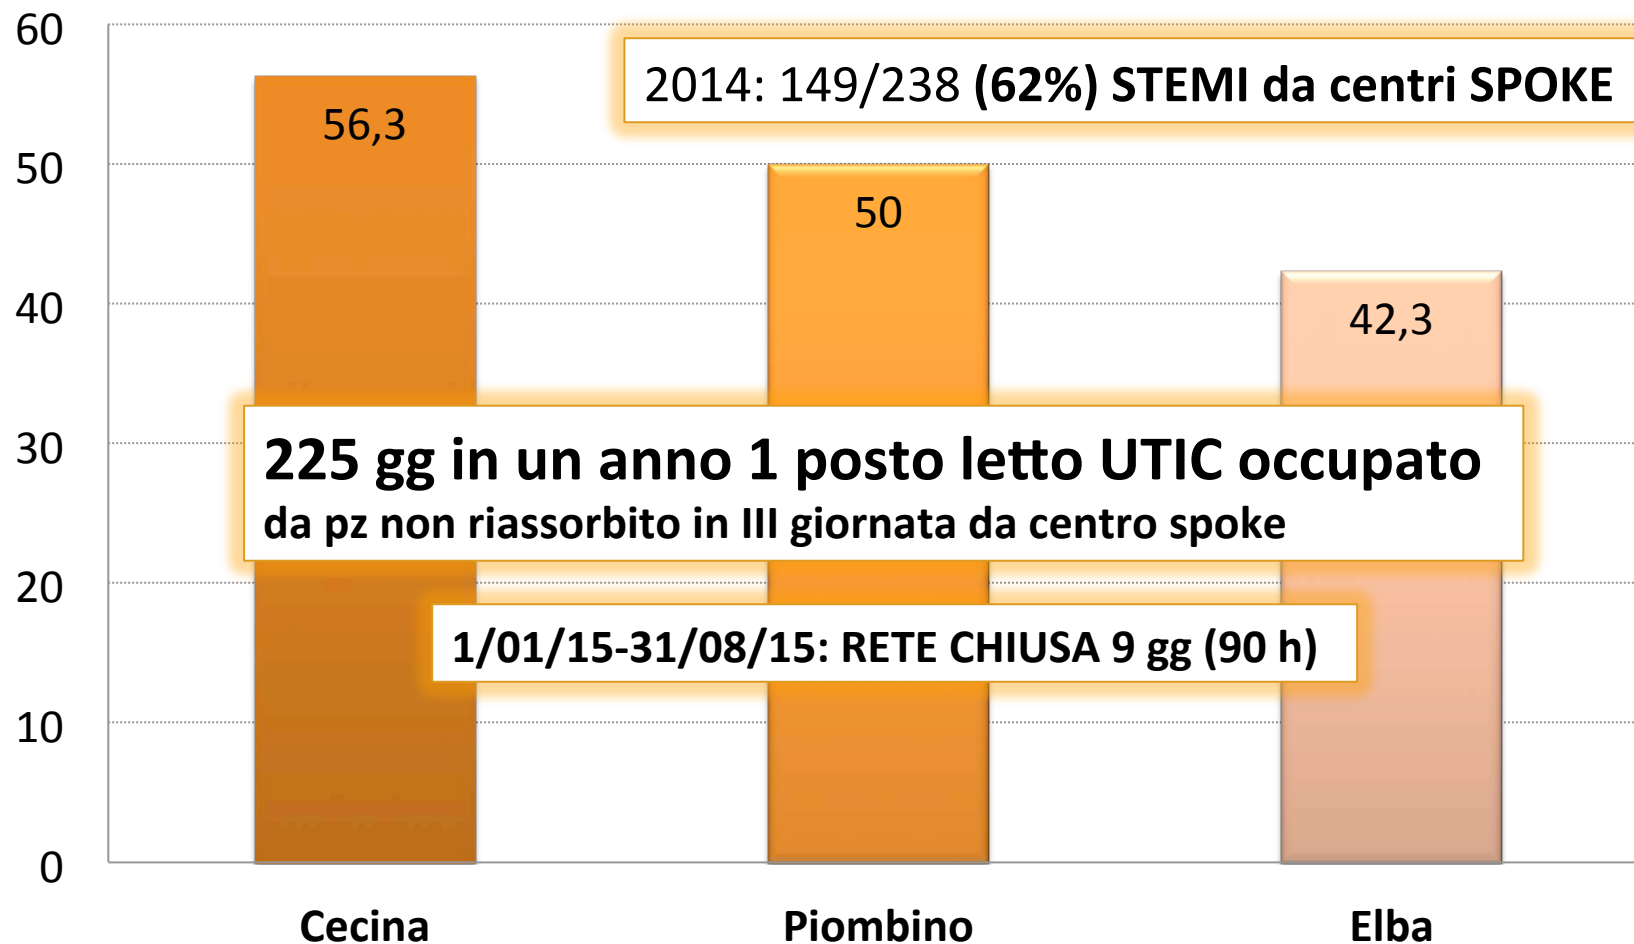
60
50
40
30
20
10
0

2014: 149/238 (62%) STEMI da centri SPOKE

56,3
50
42,3

225 gg in un anno 1 posto letto UTIC occupato
da pz non riassorbito in III giornata da centro spoke

1/01/15-31/08/15: RETE CHIUSA 9 gg (90 h)

Cecina
Piombino
Elba